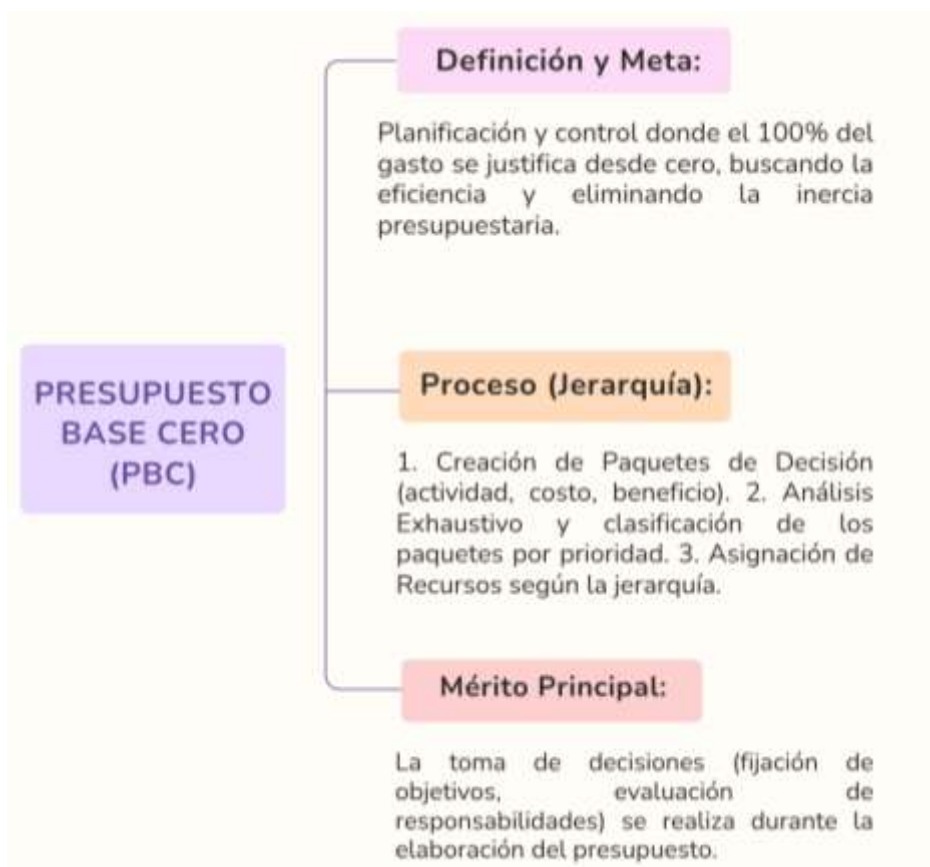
PRESUPUESTO BASE CERO (PBC)

Definición y Meta:

Planificación y control donde el 100% del gasto se justifica desde cero, buscando la eficiencia y eliminando la inercia presupuestaria.

Proceso (Jerarquía):

1. Creación de Paquetes de Decisión (actividad, costo, beneficio). 2. Análisis Exhaustivo y clasificación de los paquetes por prioridad. 3. Asignación de Recursos según la jerarquía.

Mérito Principal:

La toma de decisiones (fijación de objetivos, evaluación de responsabilidades) se realiza durante la elaboración del presupuesto.